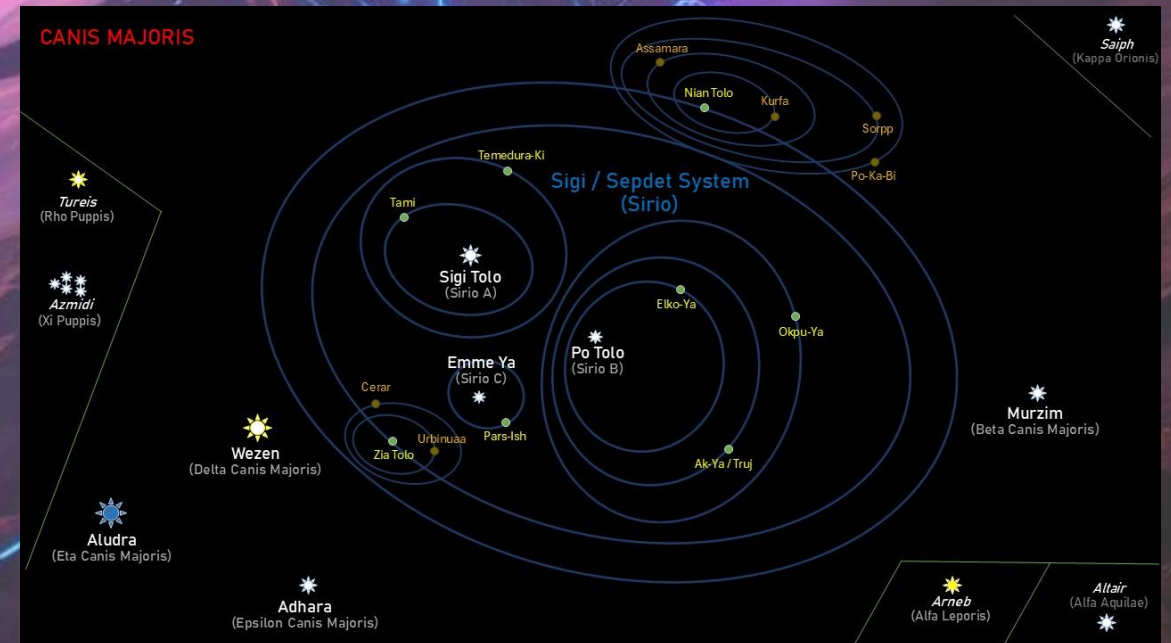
CANIS MAJORIS

Saiph
(Kappa Orionis)

Assamara

Nian Tolo

Kurfa

Sorpp

Po-Ka-Bi

Temedura-Ki

Sigi / Sepdet System
(Sirio)

Tureis
(Rho Puppis)

Tami

Sigi Tolo
(Sirio A)

Azmidi
(Xi Puppis)

Elko-Ya

Okpu-Ya

Emme Ya
(Sirio C)

Po Tolo
(Sirio B)

Cerar

Murzim
(Beta Canis Majoris)

Wezen
(Delta Canis Majoris)

Urbinuaa

Zia Tolo

Pars-Ish

Ak-Ya / Truj

Aludra
(Eta Canis Majoris)

Adhara
(Epsilon Canis Majoris)

Arneb
(Alfa Leporis)

Altair
(Alfa Aquilae)